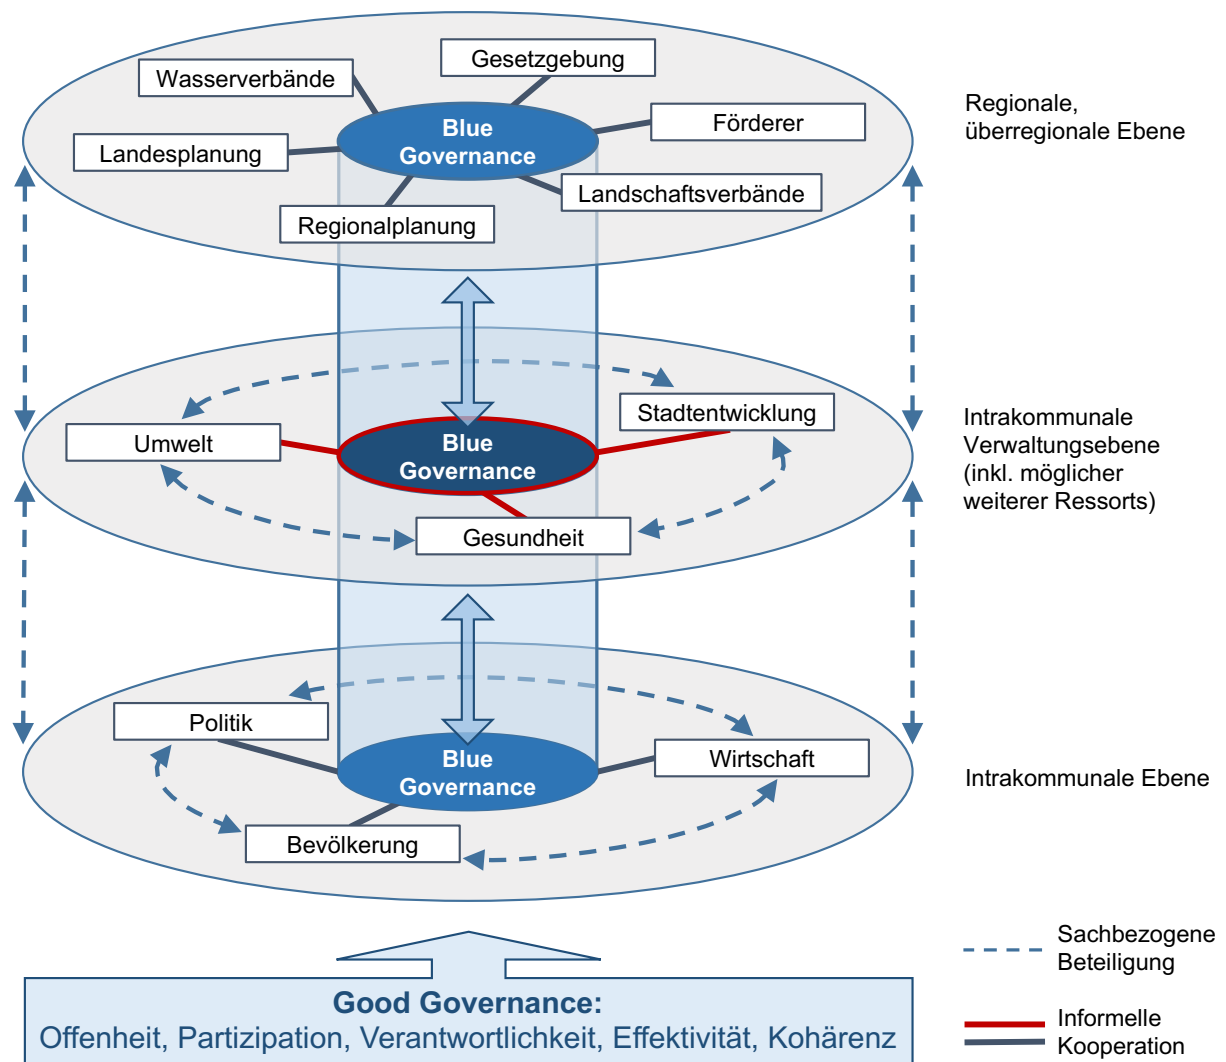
Gesetzgebung
Wasserverbände
Förderer
Blue Governance
Landesplanung
Landschaftsverbände
Regionalplanung

Regionale, überregionale Ebene

Stadtentwicklung
Umwelt
Blue Governance
Gesundheit

Intrakommunale Verwaltungsebene (inkl. möglicher weiterer Ressorts)

Politik
Blue Governance
Wirtschaft
Bevölkerung

Intrakommunale Ebene

Good Governance:
Offenheit, Partizipation, Verantwortlichkeit, Effektivität, Kohärenz

Sachbezogene Beteiligung

Informelle Kooperation